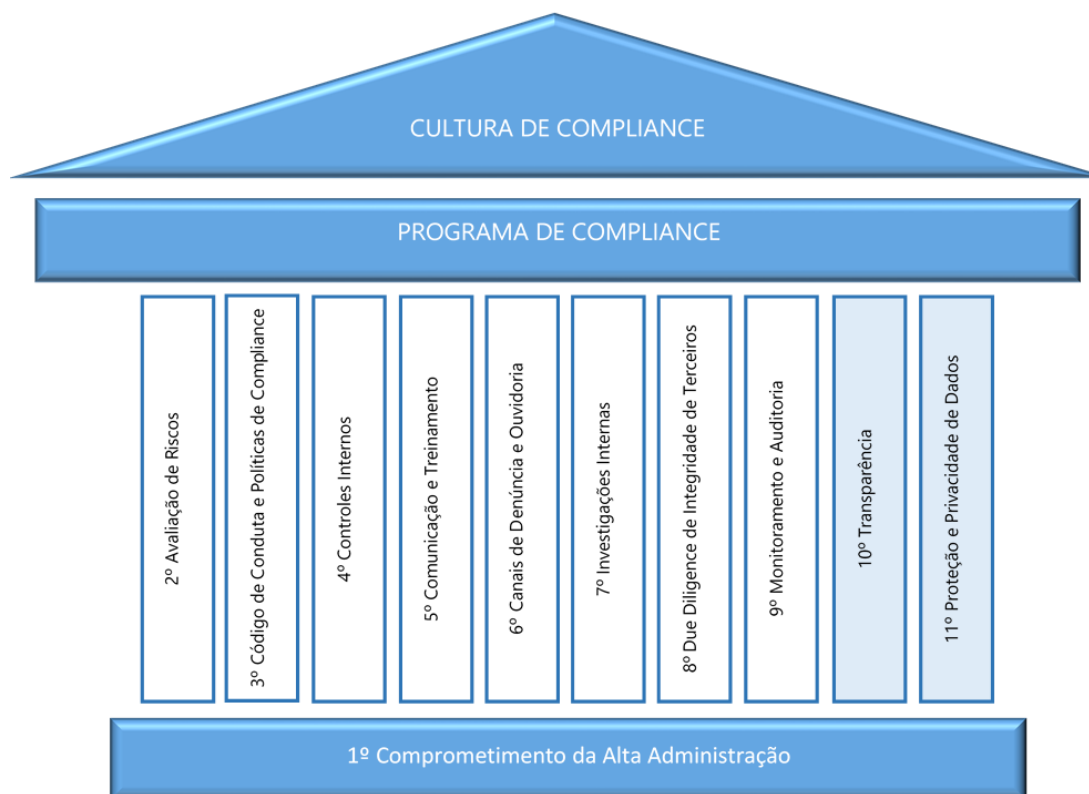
CULTURA DE COMPLIANCE

PROGRAMA DE COMPLIANCE

2º Avaliação de Riscos

3º Código de Conduta e Políticas de Compliance

4º Controles Internos

5º Comunicação e Treinamento

6º Canais de Denúncia e Ouvidoria

7º Investigações Internas

8º Due Diligence de Integridade de Terceiros

9º Monitoramento e Auditoria

10º Transparência

11º Proteção e Privacidade de Dados

1º Comprometimento da Alta Administração